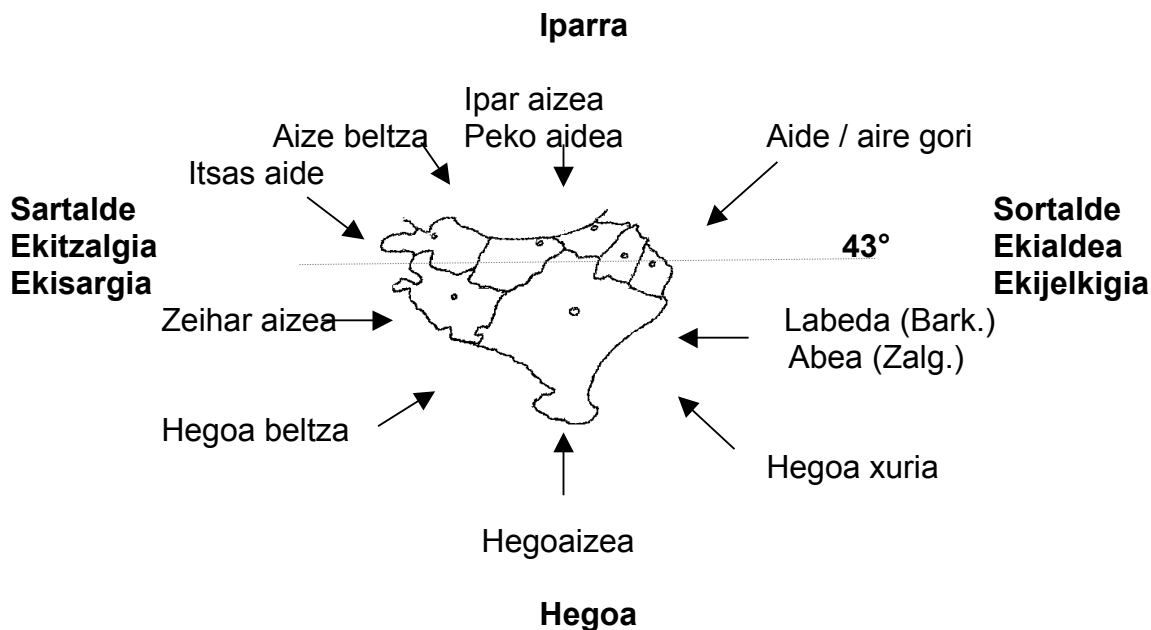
**Iparra**

Ipar aizea
Peko aidea

Aize beltza

Aide / aire gori

Itsas aide

**Sartalde**
**Ekitzalgia**
**Ekisargia**

**43°**

**Sortalde**
**Ekialdea**
**Ekijelkigia**

Zeihar aizea

Labeda (Bark.)
Abea (Zalg.)

Hegoa beltza

Hegoa xuria

Hegoaizea

**Hegoa**